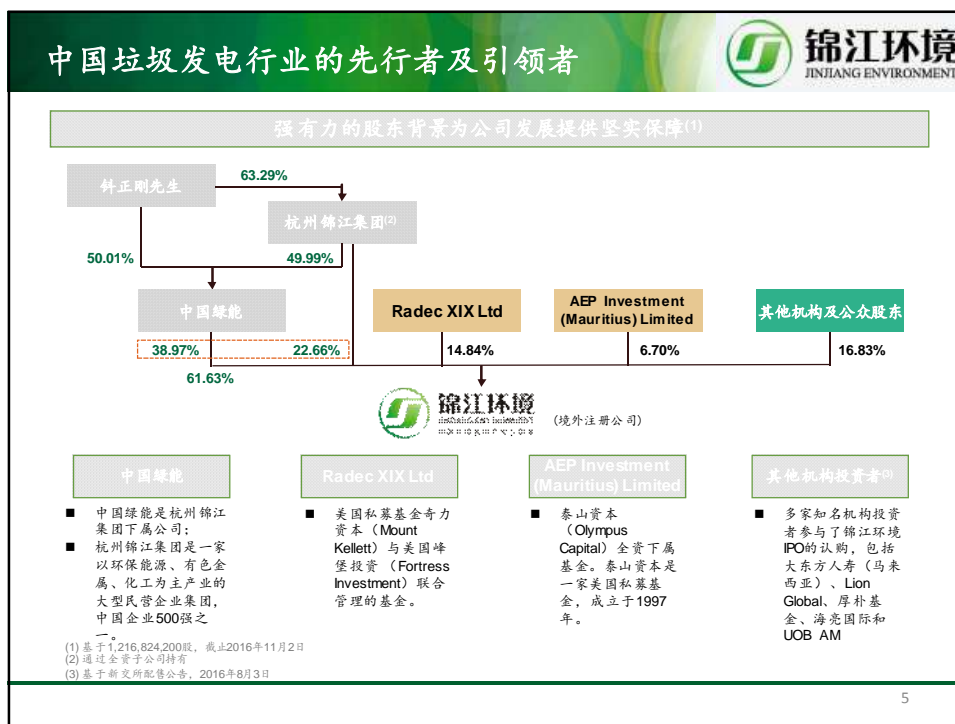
中国垃圾发电行业的先行者及引领者

锦江环境
JINJIANG ENVIRONMENT

强有力的股东背景为公司发展提供坚实保障(1)

钭正刚先生

63.29%

杭州锦江集团(2)

50.01%

49.99%

中国绿能

Radec XIX Ltd

AEP Investment (Mauritius) Limited

其他机构及公众股东

38.97%

22.66%

14.84%

6.70%

16.83%

61.63%

锦江环境
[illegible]

(境外注册公司)

中国绿能

Radec XIX Ltd

AEP Investment (Mauritius) Limited

其他机构投资者(3)

■ 中国绿能是杭州锦江集团下属公司;
■ 杭州锦江集团是一家以环保能源、有色金属、化工为主产业的大型民营企业集团,中国企业500强之一。

■ 美国私募基金奇力资本(Mount Kellett)与美国峰堡投资(Fortress Investment)联合管理的基金。

■ 泰山资本(Olympus Capital)全资下属基金。泰山资本是一家美国私募基金,成立于1997年。

■ 多家知名机构投资者参与了锦江环境IPO的认购,包括大东方人寿(马来西亚)、Lion Global、厚朴基金、海亮国际和UOB AM

(1) 基于1,216,824,200股,截止2016年11月2日
(2) 通过全资子公司持有
(3) 基于新交所配售公告,2016年8月3日

5